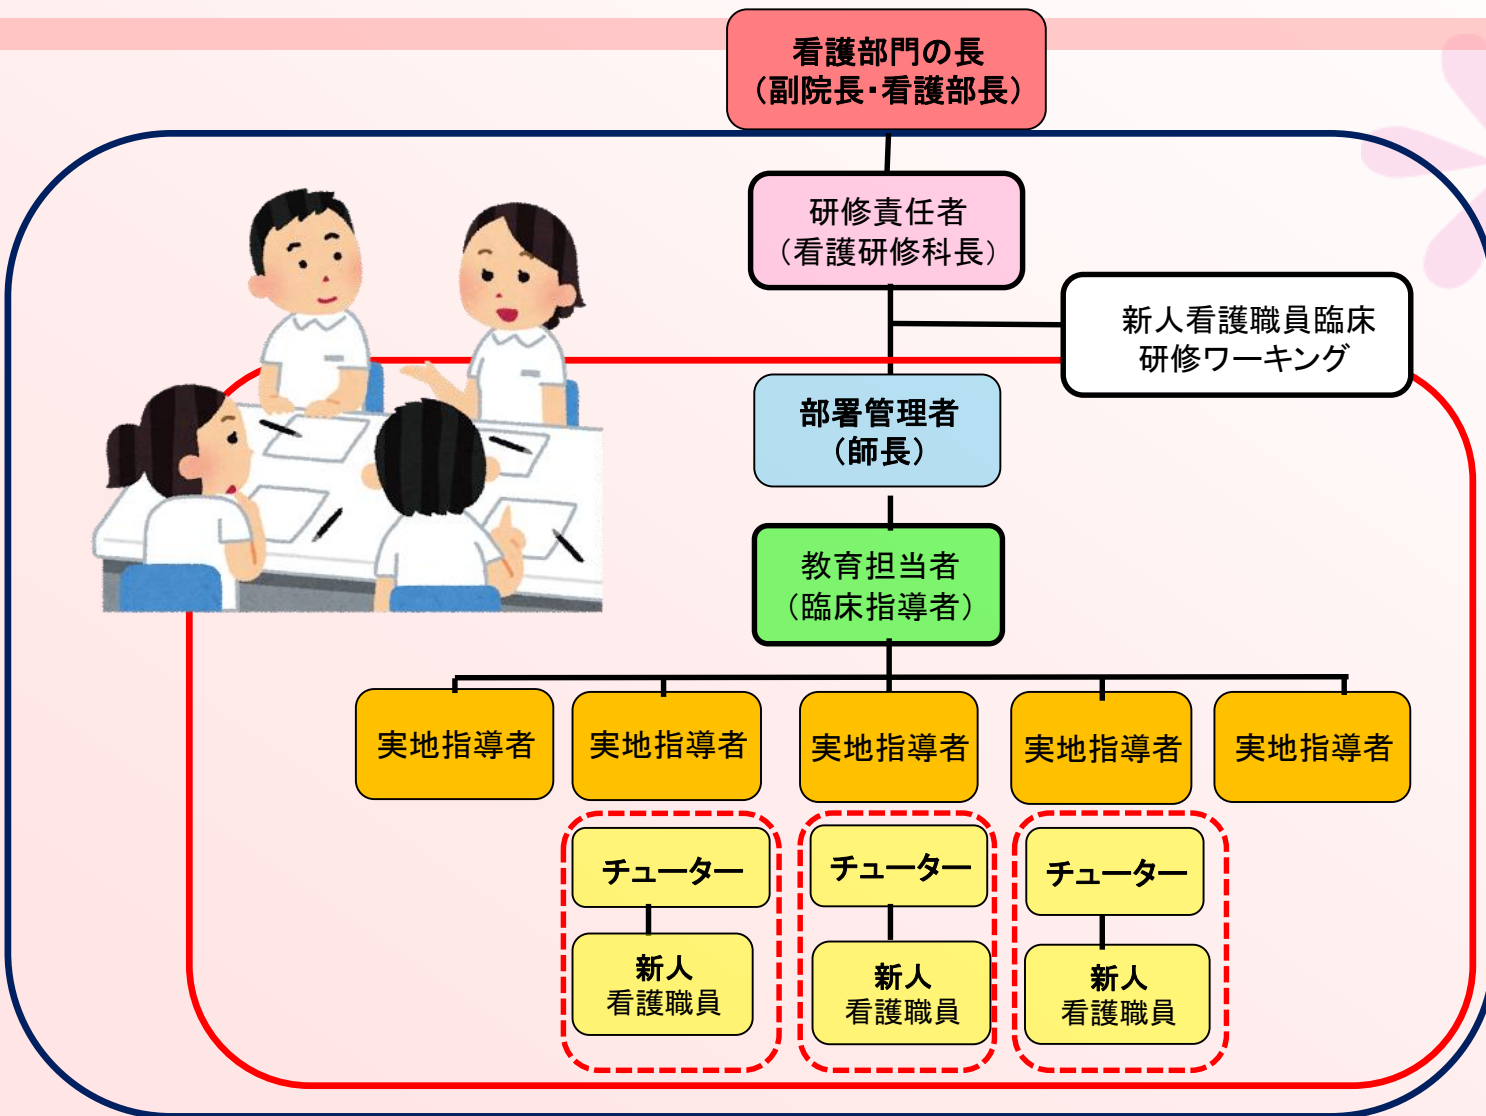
看護部門の長
（副院長・看護部長）

研修責任者
（看護研修科長）

新人看護職員臨床研修ワーキング

部署管理者
（師長）

教育担当者
（臨床指導者）

実地指導者

実地指導者

実地指導者

実地指導者

実地指導者

チューター

新人
看護職員

チューター

新人
看護職員

チューター

新人
看護職員